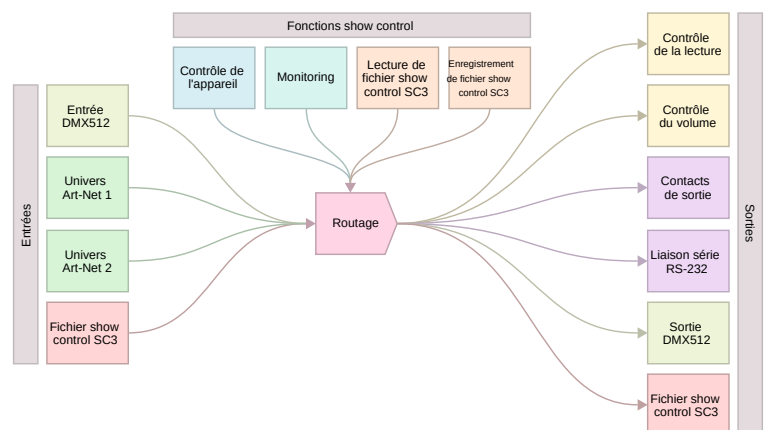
Fonctions show control

Contrôle de l'appareil

Monitoring

Lecture de fichier show control SC3

Enregistrement de fichier show control SC3

Entrées

Entrée DMX512

Univers Art-Net 1

Univers Art-Net 2

Fichier show control SC3

Routage

Contrôle de la lecture

Contrôle du volume

Contacts de sortie

Liaison série RS-232

Sortie DMX512

Fichier show control SC3

Sorties